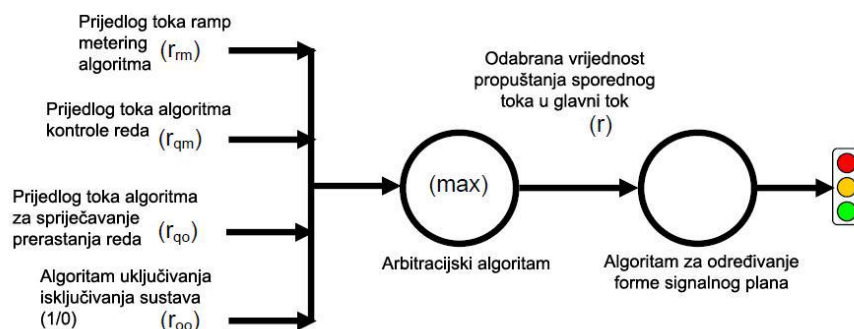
Prijedlog toka ramp metering algoritma $(r_{rm})$

Prijedlog toka algoritma kontrole reda $(r_{qm})$

Prijedlog toka algoritma za sprječavanje prerastanja reda $(r_{qo})$

Algoritam uključivanja isključivanja sustava (1/0) $(r_{oo})$

Odabrana vrijednost propuštanja sporednog toka u glavni tok $(r)$

(max)

Arbitracijski algoritam

Algoritam za određivanje forme signalnog plana